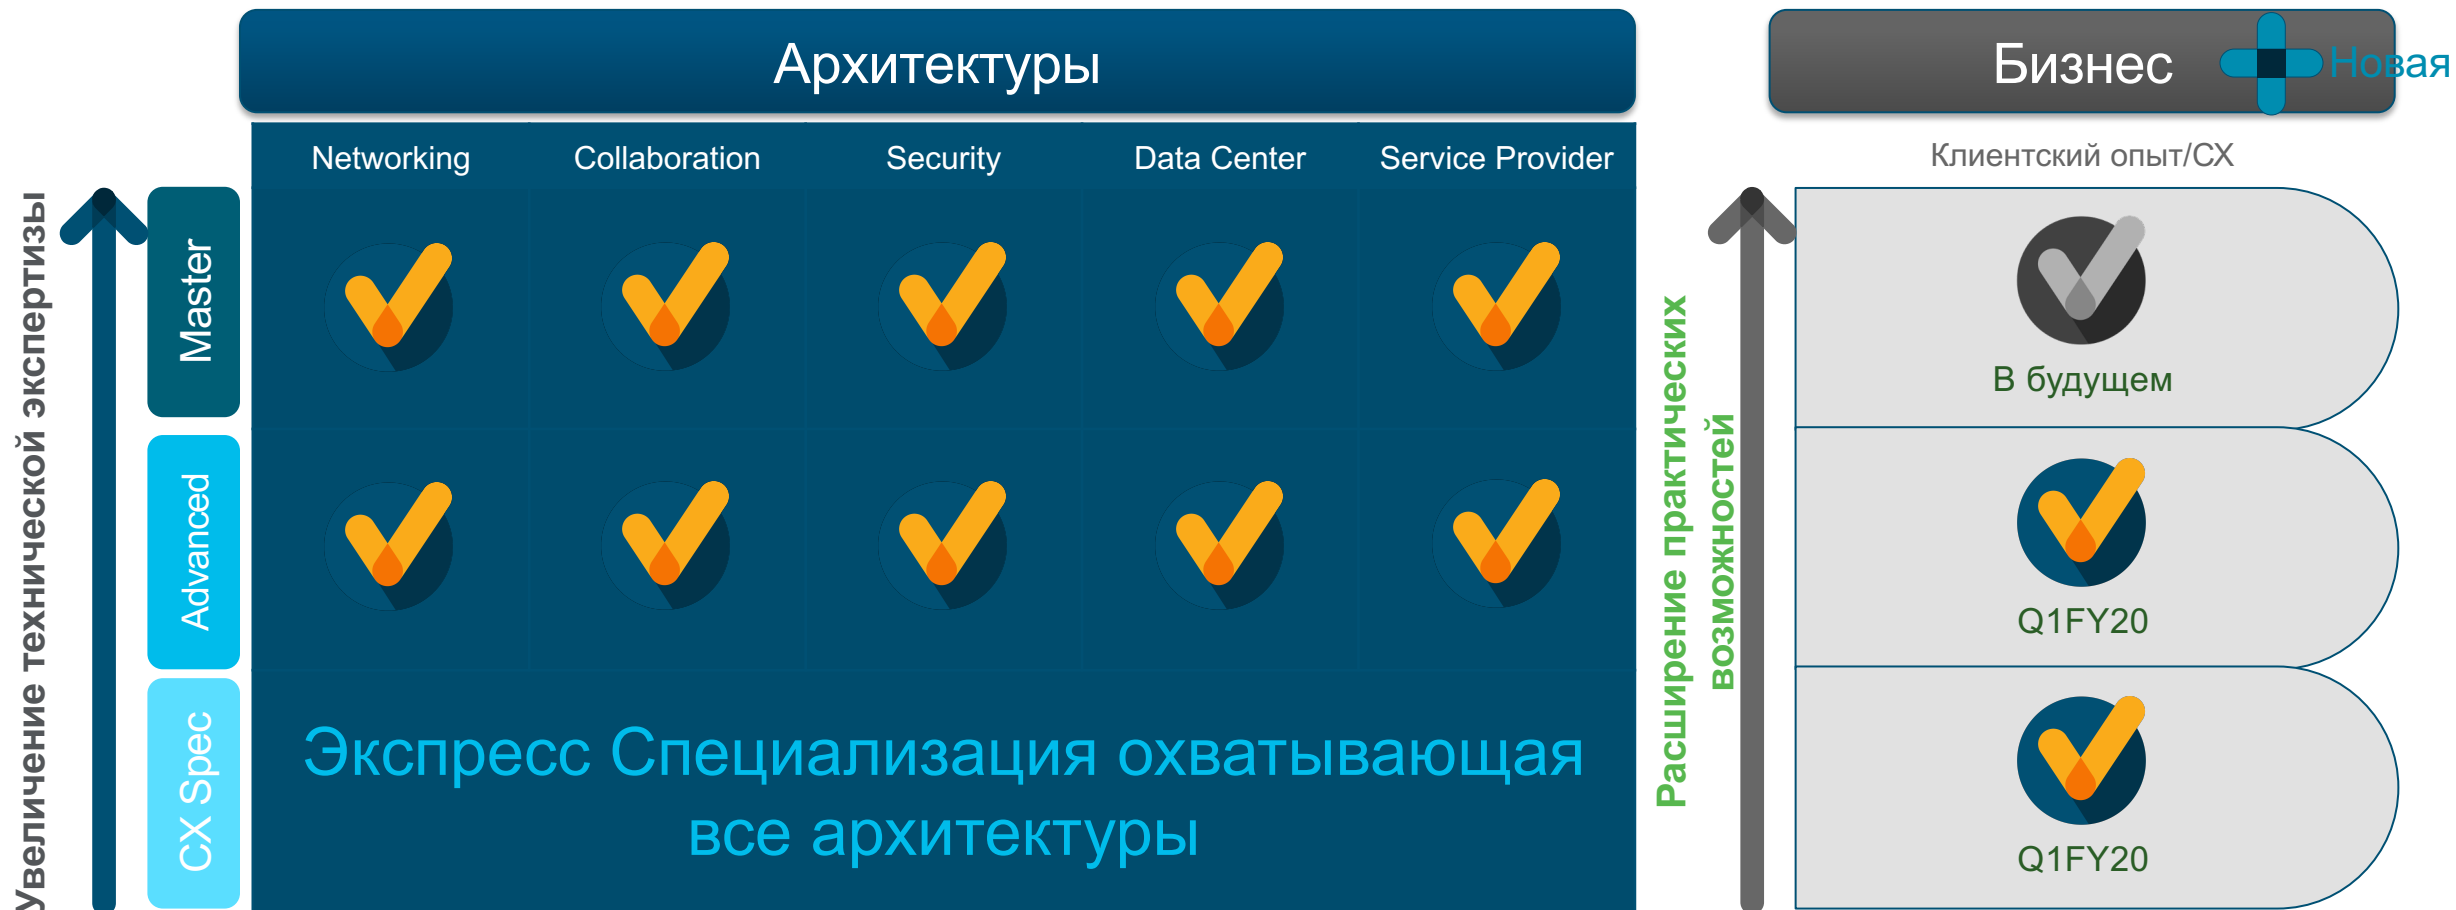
Увеличение технической экспертизы

Master

Advanced

CX Spec

Архитектуры

Networking

Collaboration

Security

Data Center

Service Provider

Экспресс Специализация охватывающая все архитектуры

Бизнес

Новая

Клиентский опыт/CX

Расширение практических возможностей

В будущем

Q1FY20

Q1FY20